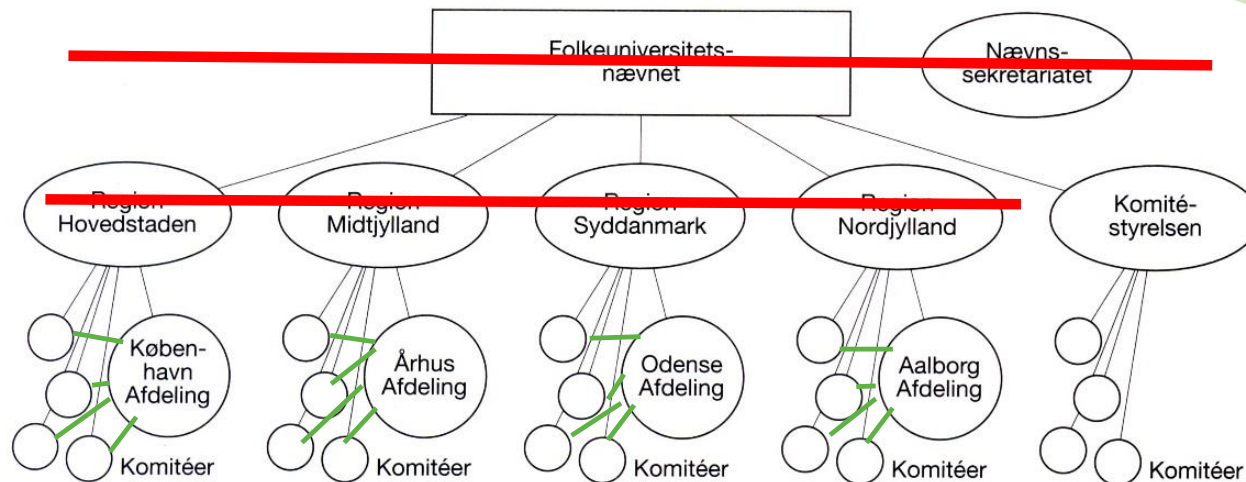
Folkeuniversitetsnævnet

Nævnssekretariatet

Region Hovedstaden

Region Midtjylland

Region Syddanmark

Region Nordjylland

Komitéstyrelsen

København Afdeling

Komitéer

Århus Afdeling

Komitéer

Odense Afdeling

Komitéer

Aalborg Afdeling

Komitéer

Komitéer